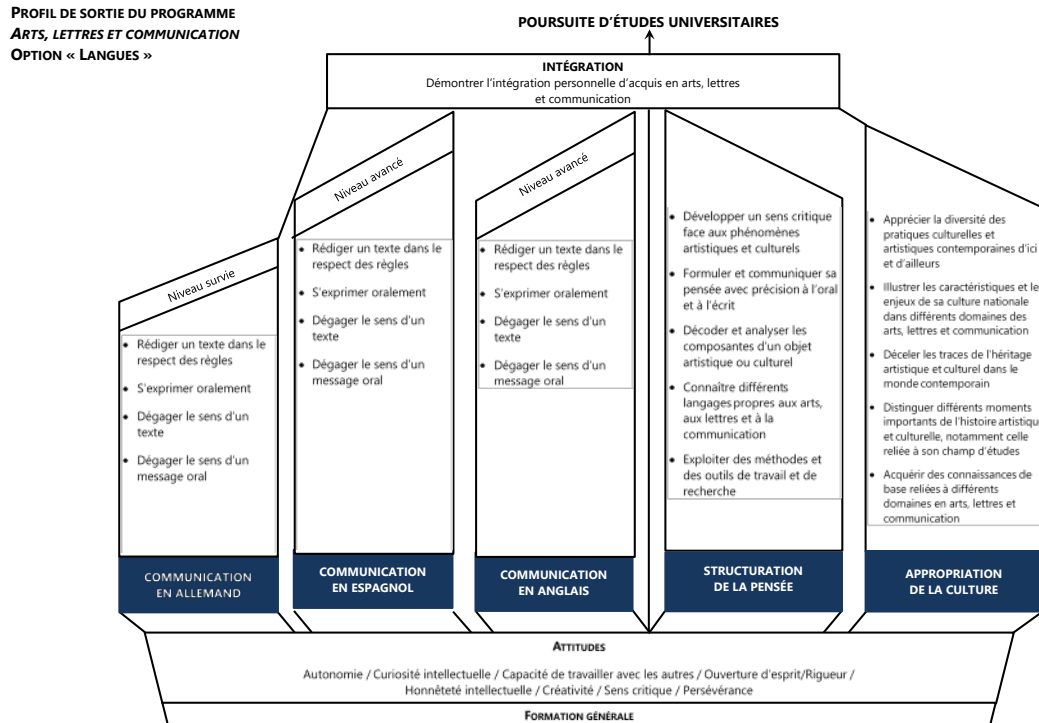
PROFIL DE SORTIE DU PROGRAMME
ARTS, LETTRES ET COMMUNICATION
OPTION « LANGUES »

POURSUITE D'ÉTUDES UNIVERSITAIRES

INTÉGRATION
Démontrer l'intégration personnelle d'acquis en arts, lettres et communication

Niveau survie
- Rédiger un texte dans le respect des règles
- S'exprimer oralement
- Dégager le sens d'un texte
- Dégager le sens d'un message oral

COMMUNICATION EN ALLEMAND

Niveau avancé
- Rédiger un texte dans le respect des règles
- S'exprimer oralement
- Dégager le sens d'un texte
- Dégager le sens d'un message oral

COMMUNICATION EN ESPAGNOL

Niveau avancé
- Rédiger un texte dans le respect des règles
- S'exprimer oralement
- Dégager le sens d'un texte
- Dégager le sens d'un message oral

COMMUNICATION EN ANGLAIS

- Développer un sens critique face aux phénomènes artistiques et culturels
- Formuler et communiquer sa pensée avec précision à l'oral et à l'écrit
- Décoder et analyser les composantes d'un objet artistique ou culturel
- Connaître différents langages propres aux arts, aux lettres et à la communication
- Exploiter des méthodes et des outils de travail et de recherche

STRUCTURATION DE LA PENSÉE

- Apprécier la diversité des pratiques culturelles et artistiques contemporaines d'ici et d'ailleurs
- Illustrer les caractéristiques et le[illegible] enjeux de sa culture nationale dans différents domaines des arts, lettres et communication
- Déceler les traces de l'héritage artistique et culturel dans le monde contemporain
- Distinguer différents moments importants de l'histoire artistiqu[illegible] et culturelle, notamment celle reliée à son champ d'études
- Acquérir des connaissances de base reliées à différents domaines en arts, lettres et communication

APPROPRIATION DE LA CULTURE

ATTITUDES
Autonomie / Curiosité intellectuelle / Capacité de travailler avec les autres / Ouverture d'esprit/Rigueur / Honnêteté intellectuelle / Créativité / Sens critique / Persévérance

FORMATION GÉNÉRALE